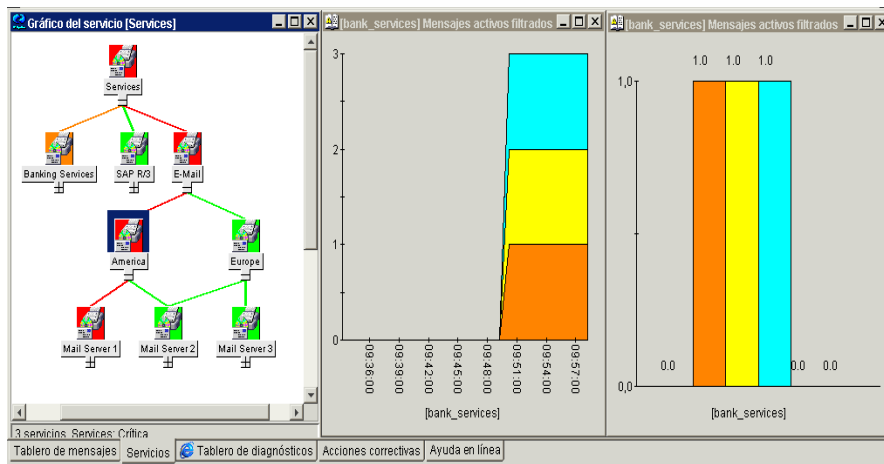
Gráfico del servicio [Services]

Services

Banking Services

SAP R/3

E-Mail

America

Europe

Mail Server 1

Mail Server 2

Mail Server 3

3 servicios. Services: Crítica

[bank_services] Mensajes activos filtrados

3

2

1

0

09:36:00

09:39:00

09:42:00

09:45:00

09:48:00

09:51:00

09:54:00

09:57:00

[bank_services]

[bank_services] Mensajes activos filtrados

1.0 1.0 1.0

1,0

0.0

0.0 0.0

0,0

[bank_services]

Tablero de mensajes | Servicios | Tablero de diagnósticos | Acciones correctivas | Ayuda en línea